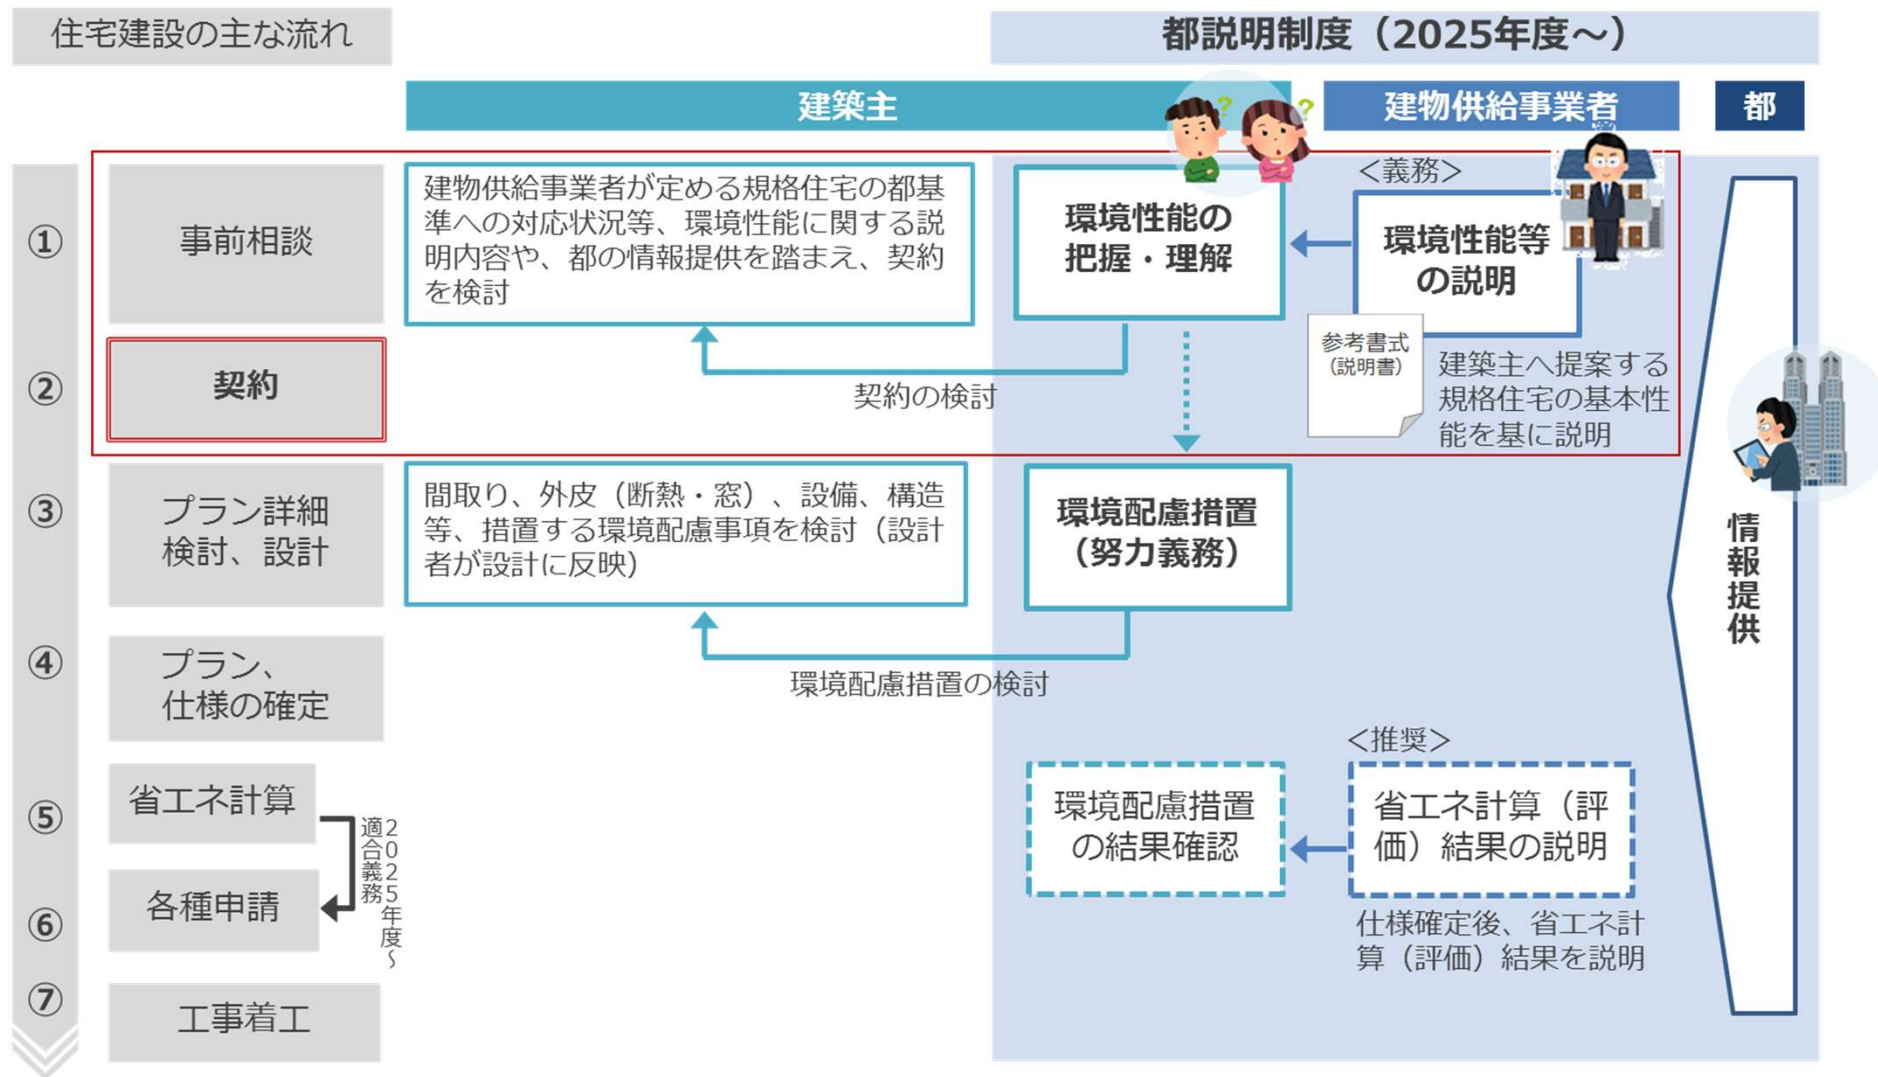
住宅建設の主な流れ

都説明制度（2025年度～）

建築主

建物供給事業者

都

①

事前相談

建物供給事業者が定める規格住宅の都基準への対応状況等、環境性能に関する説明内容や、都の情報提供を踏まえ、契約を検討

環境性能の把握・理解

＜義務＞

環境性能等の説明

参考書式（説明書）

建築主へ提案する規格住宅の基本性能を基に説明

②

契約

契約の検討

③

プラン詳細検討、設計

間取り、外皮（断熱・窓）、設備、構造等、措置する環境配慮事項を検討（設計者が設計に反映）

環境配慮措置（努力義務）

情報提供

④

プラン、仕様の確定

環境配慮措置の検討

＜推奨＞

⑤

省エネ計算

適合義務（2025年度～）

環境配慮措置の結果確認

省エネ計算（評価）結果の説明

⑥

各種申請

仕様確定後、省エネ計算（評価）結果を説明

⑦

工事着工